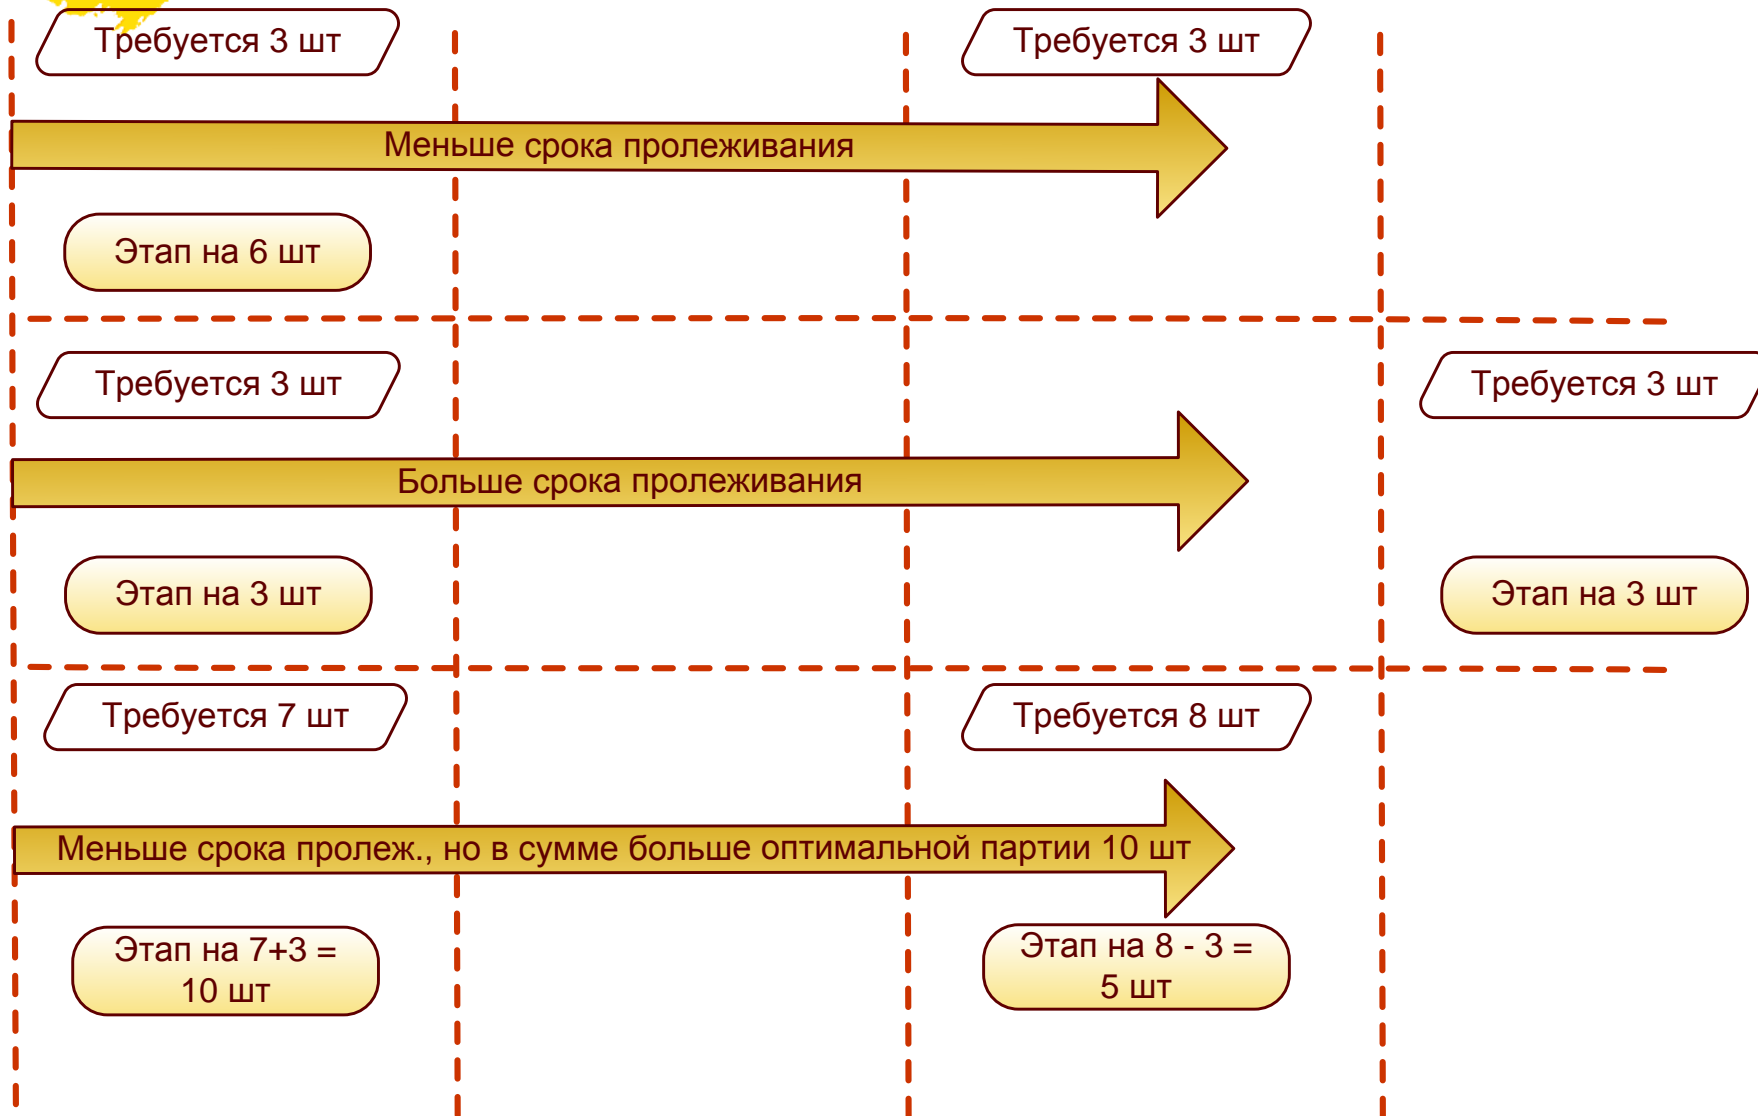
Требуется 3 шт

Требуется 3 шт

Меньше срока пролеживания

Этап на 6 шт

Требуется 3 шт

Требуется 3 шт

Больше срока пролеживания

Этап на 3 шт

Этап на 3 шт

Требуется 7 шт

Требуется 8 шт

Меньше срока пролеж., но в сумме больше оптимальной партии 10 шт

Этап на 7+3 = 10 шт

Этап на 8 - 3 = 5 шт